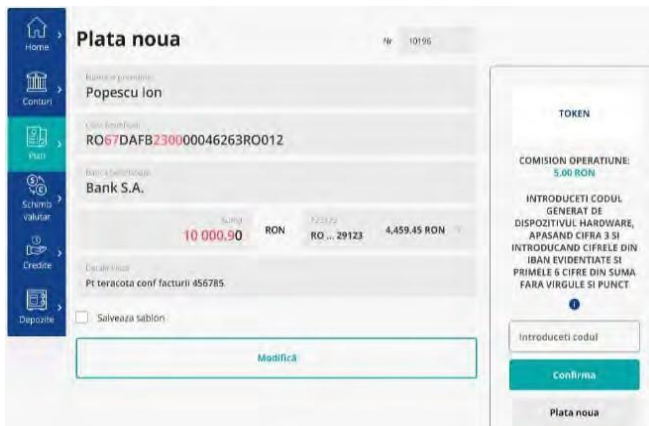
Home

Conturi

Plati

Schimb valutar

Credite

Depozite

Plata noua

Nr 10196

Nume si prenume
Popescu Ion

Cont beneficiar
RO67DAFB2300000046263RO012

Banca beneficiara
Bank S.A.

Suma
10 000.90

RON

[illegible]
RO ... 29123

4,459.45 RON

Detalii plata
Pt teracota conf facturii 456785

Salveaza sablon

Modifică

TOKEN

COMISION OPERATIUNE: 5.00 RON

INTRODUCETI CODUL GENERAT DE DISPOZITIVUL HARDWARE, APASAND CIFRA 3 SI INTRODUCAND CIFRELE DIN IBAN EVIDENTIATE SI PRIMELE 6 CIFRE DIN SUMA FARA VIRGULE SI PUNCT

Introduceti codul

Confirma

Plata noua